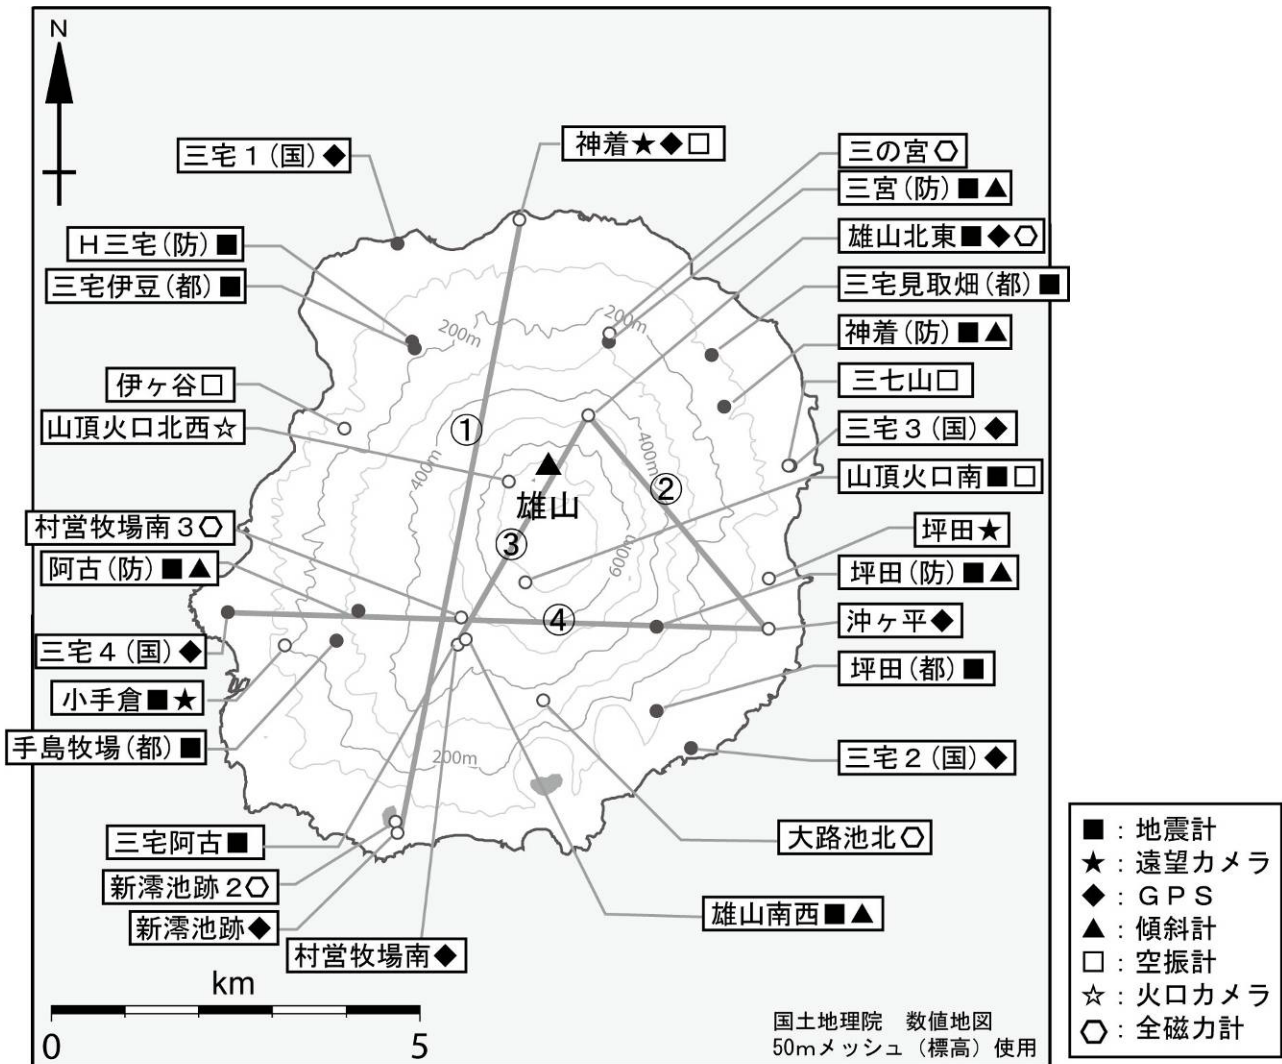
N

三宅１(国)◆
神着★◆□
三の宮⬡
三宮(防)■▲
H三宅(防)■
雄山北東■◆⬡
三宅伊豆(都)■
三宅見取畑(都)■
神着(防)■▲
伊ヶ谷□
三七山□
山頂火口北西☆
三宅３(国)◆
山頂火口南■□
村営牧場南３⬡
坪田★
阿古(防)■▲
坪田(防)■▲
沖ヶ平◆
三宅４(国)◆
坪田(都)■
小手倉■★
手島牧場(都)■
三宅２(国)◆
三宅阿古■
大路池北⬡
新澪池跡２⬡
新澪池跡◆
雄山南西■▲
村営牧場南◆

200m
200m
400m
400m
600m
200m
①
②
③
④
雄山

km
0
5

国土地理院　数値地図
50mメッシュ（標高）使用

■：地震計
★：遠望カメラ
◆：ＧＰＳ
▲：傾斜計
□：空振計
☆：火口カメラ
⬡：全磁力計